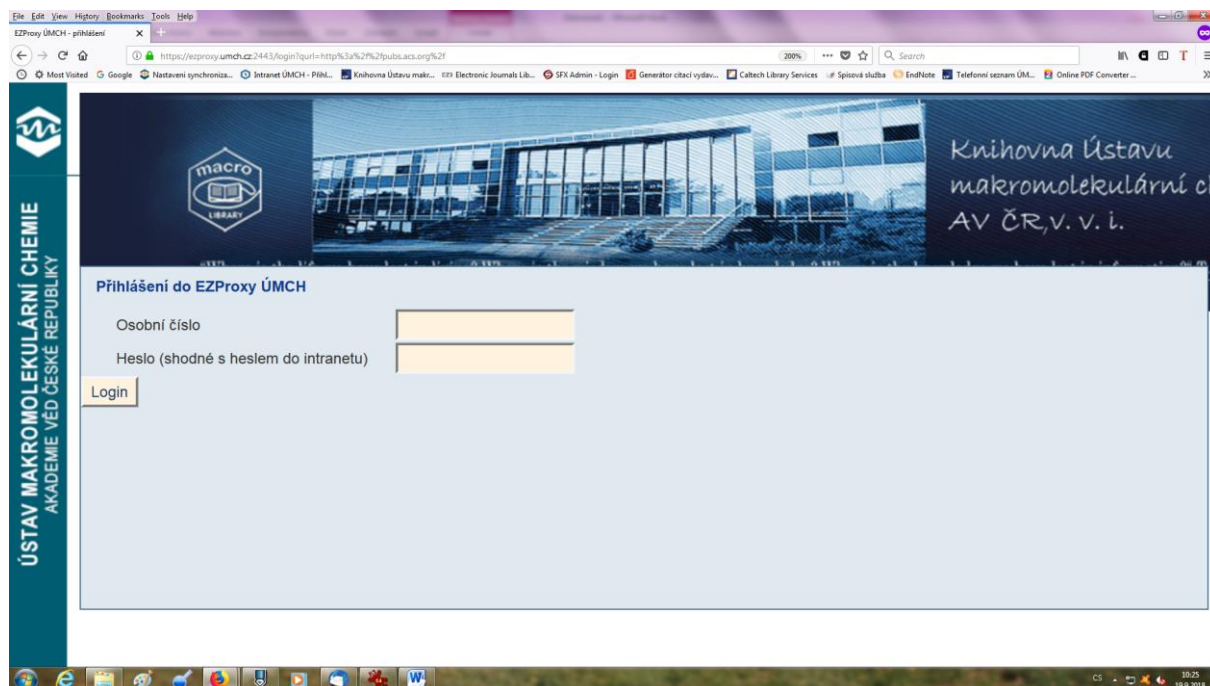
File Edit View History Bookmarks Tools Help

EZProxy ÚMCH - přihlášení

https://ezproxy.umch.cz:2443/login?qurl=http%3a%2f%2fpubs.acs.org%2f

200%

Search

Most Visited Google Nastavení synchroniza... Intranet ÚMCH - Přihl... Knihovna Ústavu makr... Electronic Journals Lib... SFX Admin - Login Generátor citací vydav... Caltech Library Services Spisová služba EndNote Telefonní seznam ÚM... Online PDF Converter ...

ÚSTAV MAKROMOLEKULÁRNÍ CHEMIE
AKADEMIE VĚD ČESKÉ REPUBLIKY

macro
LIBRARY

Knihovna Ústavu makromolekulární c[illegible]
AV ČR,v. v. i.

Přihlášení do EZProxy ÚMCH

Osobní číslo

Heslo (shodné s heslem do intranetu)

Login

CS 10:25 19.9.2018